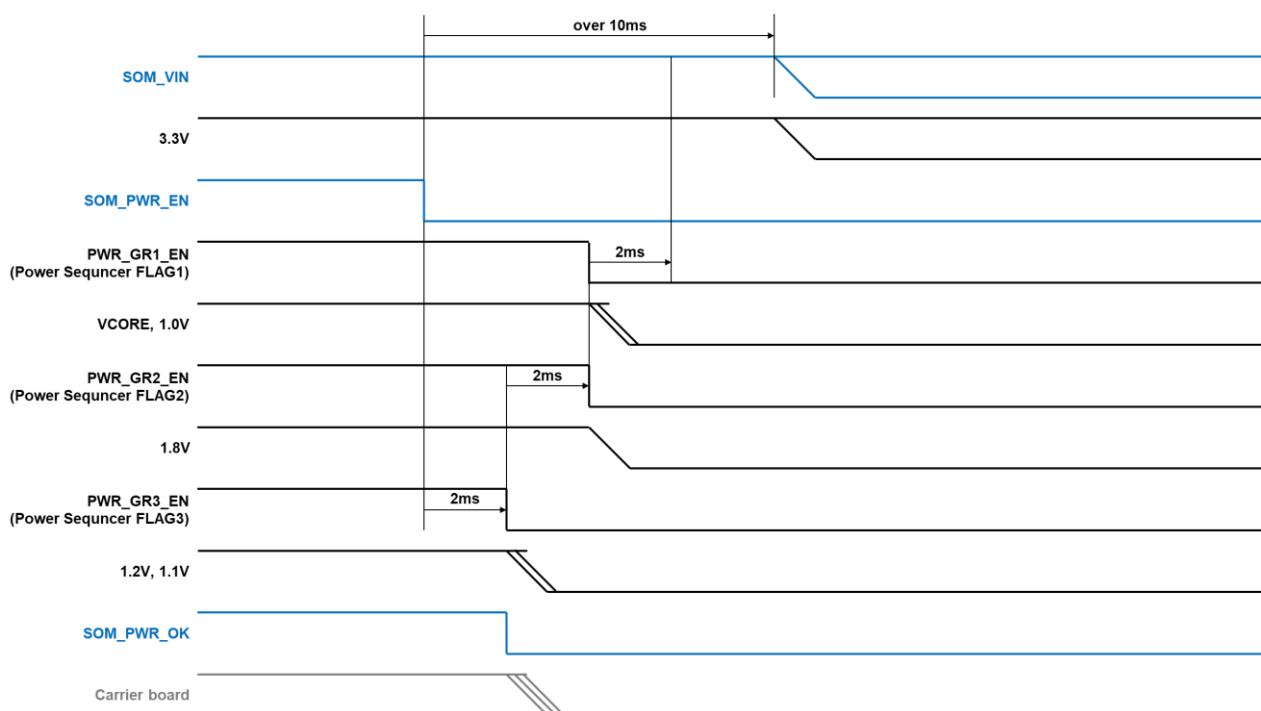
over 10ms

SOM_VIN

3.3V

SOM_PWR_EN

PWR_GR1_EN
(Power Sequncer FLAG1)

2ms

VCORE, 1.0V

PWR_GR2_EN
(Power Sequncer FLAG2)

2ms

1.8V

PWR_GR3_EN
(Power Sequncer FLAG3)

2ms

1.2V, 1.1V

SOM_PWR_OK

Carrier board